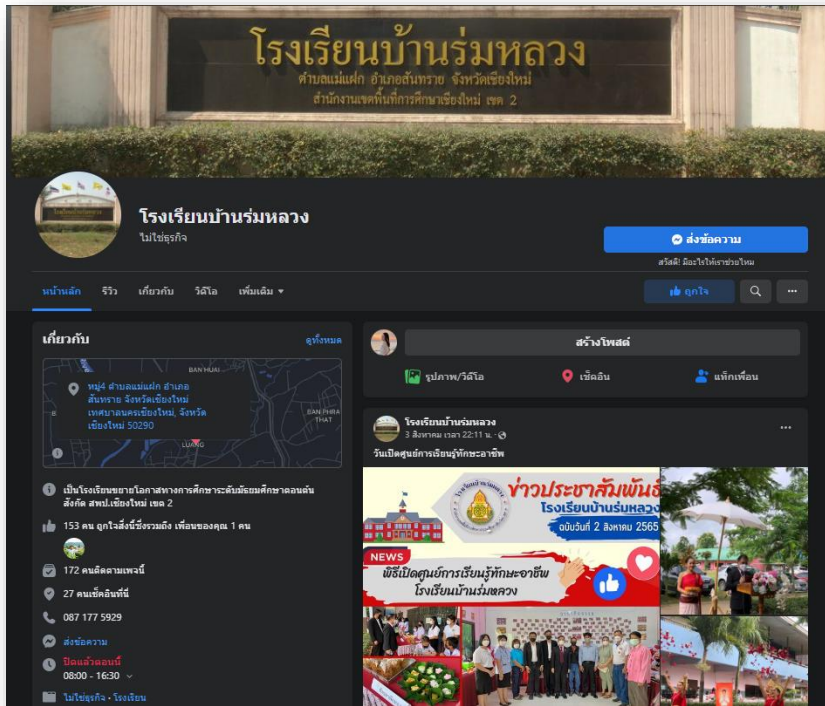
โรงเรียนบ้านร่มหลวง
ตำบลแม่แฝก อำเภอสันทราย จังหวัดเชียงใหม่
สำนักงานเขตพื้นที่การศึกษาเชียงใหม่ เขต 2

โรงเรียนบ้านร่มหลวง
ไม่ใช่ธุรกิจ

ส่งข้อความ
สวัสดี! มีอะไรให้เราช่วยไหม

หน้าหลัก รีวิว เกี่ยวกับ วิดีโอ เพิ่มเติม

ถูกใจ

เกี่ยวกับ
ดูทั้งหมด

BAN HUAI
BAN PHRA THAT
LUANG

หมู่4 ตำบลแม่แฝก อำเภอสันทราย จังหวัดเชียงใหม่ เทศบาลนครเชียงใหม่, จังหวัดเชียงใหม่ 50290

เป็นโรงเรียนขยายโอกาสทางการศึกษาระดับมัธยมศึกษาตอนต้น สังกัด สพป.เชียงใหม่ เขต 2

153 คน ถูกใจสิ่งนี้ซึ่งรวมถึง เพื่อนของคุณ 1 คน

172 คนติดตามเพจนี้

27 คนเช็คอินที่นี่

087 177 5929

ส่งข้อความ

ปิดแล้วตอนนี้
08:00 - 16:30

ไม่ใช่ธุรกิจ · โรงเรียน

สร้างโพสต์
รูปภาพ/วิดีโอ
เช็คอิน
แท็กเพื่อน

โรงเรียนบ้านร่มหลวง
3 สิงหาคม เวลา 22:11 น.
วันเปิดศูนย์การเรียนรู้ทักษะอาชีพ

ข่าวประชาสัมพันธ์
โรงเรียนบ้านร่มหลวง
ฉบับวันที่ 2 สิงหาคม 2565
NEWS
พิธีเปิดศูนย์การเรียนรู้ทักษะอาชีพ
โรงเรียนบ้านร่มหลวง